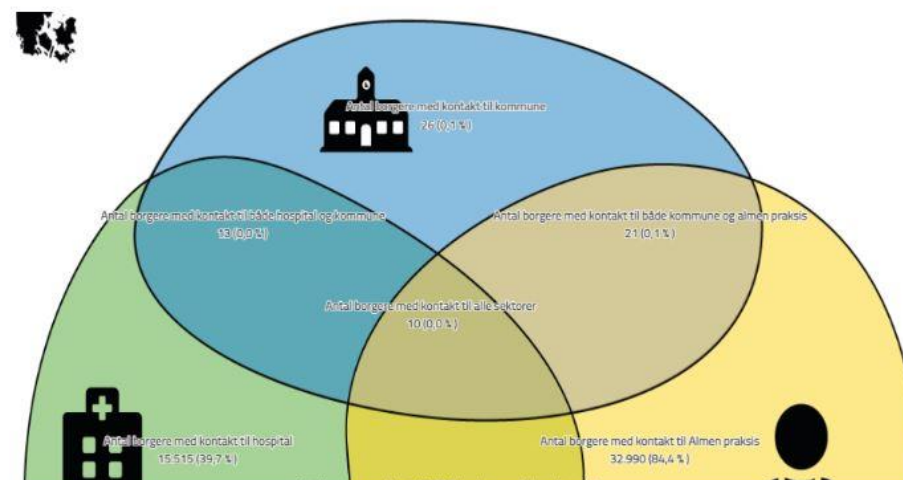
Antal borgere med kontakt til kommune
26 (0,1 %)

Antal borgere med kontakt til både hospital og kommune
13 (0,0 %)

Antal borgere med kontakt til både kommune og almen praksis
21 (0,1 %)

Antal borgere med kontakt til alle sektorer
10 (0,0 %)

Antal borgere med kontakt til hospital
15.515 (39,7 %)

Antal borgere med kontakt til Almen praksis
32.990 (84,4 %)